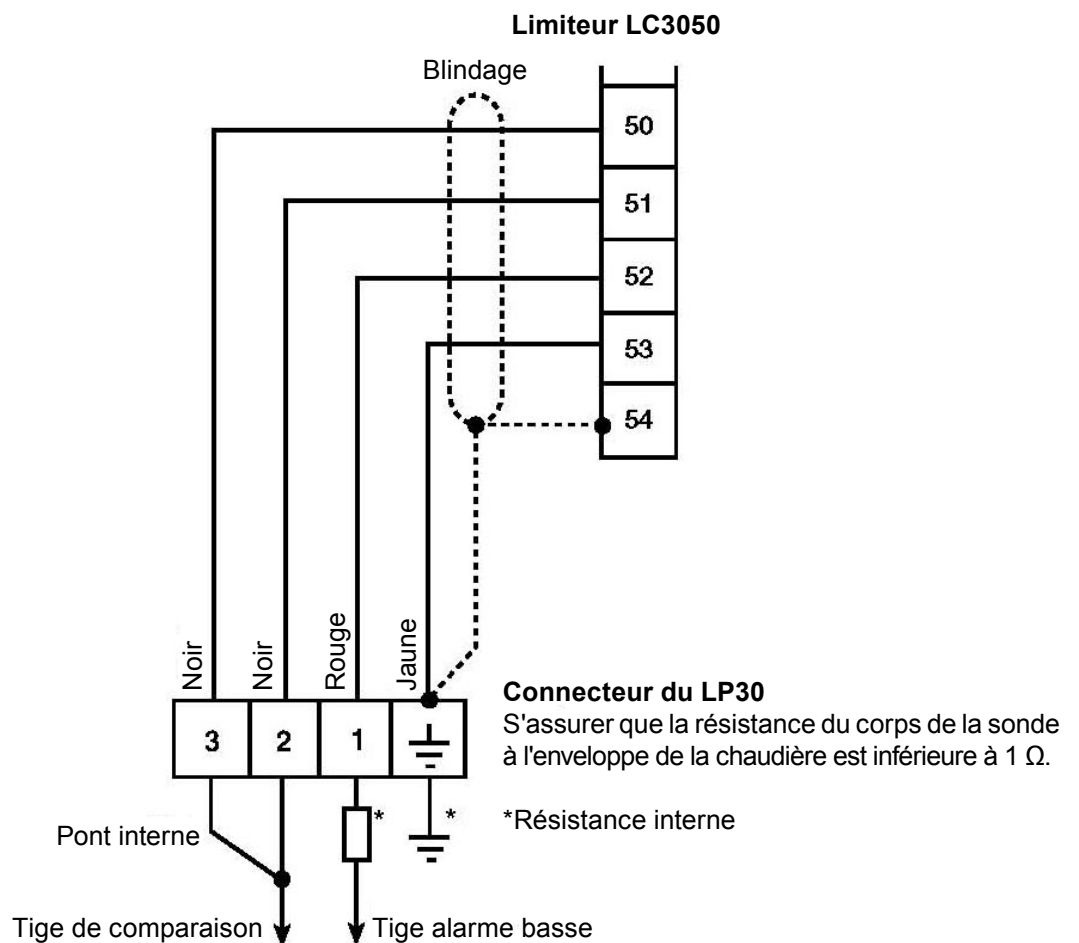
Limiteur LC3050

Blindage

50
51
52
53
54

Noir
Noir
Rouge
Jaune

3
2
1

Connecteur du LP30
S'assurer que la résistance du corps de la sonde à l'enveloppe de la chaudière est inférieure à 1 Ω.

*
*

*Résistance interne

Pont interne

Tige de comparaison
Tige alarme basse